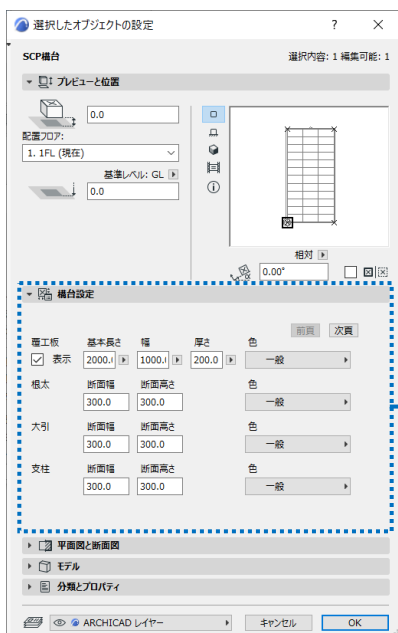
選択したオブジェクトの設定 ? ×

SCP構台 選択内容: 1 編集可能: 1

プレビューと位置

0.0

配置フロア:

1. 1FL (現在)

基準レベル: GL

0.0

相対

0.00°

構台設定

前頁 次頁

覆工板 基本長さ 幅 厚さ 色

表示 2000.( 1000.( 200.0 一般

根太 断面幅 断面高さ 色

300.0 300.0 一般

大引 断面幅 断面高さ 色

300.0 300.0 一般

支柱 断面幅 断面高さ 色

300.0 300.0 一般

平面図と断面図

モデル

分類とプロパティ

ARCHICAD レイヤー キャンセル OK